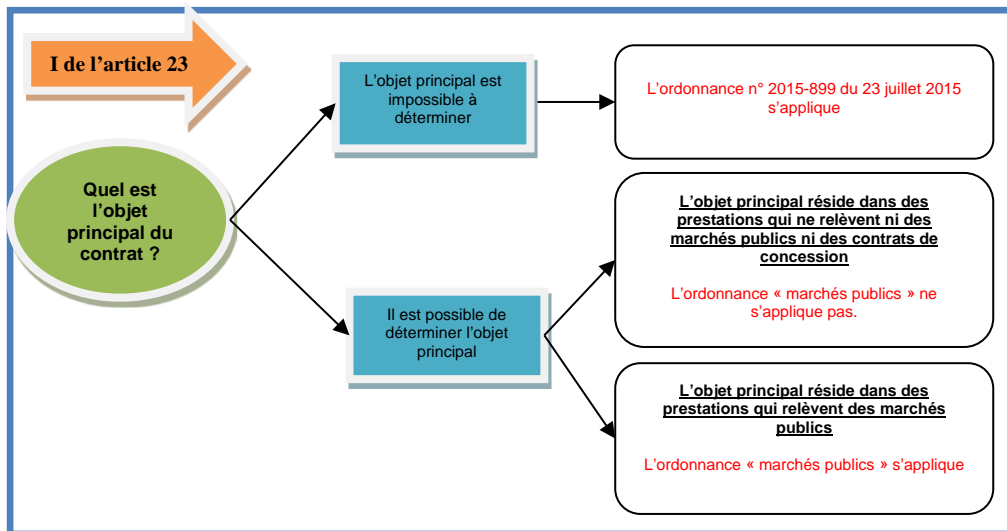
I de l’article 23

Quel est l’objet principal du contrat ?

L’objet principal est impossible à déterminer

L’ordonnance n° 2015-899 du 23 juillet 2015 s’applique

Il est possible de déterminer l’objet principal

L’objet principal réside dans des prestations qui ne relèvent ni des marchés publics ni des contrats de concession

L’ordonnance « marchés publics » ne s’applique pas.

L’objet principal réside dans des prestations qui relèvent des marchés publics

L’ordonnance « marchés publics » s’applique